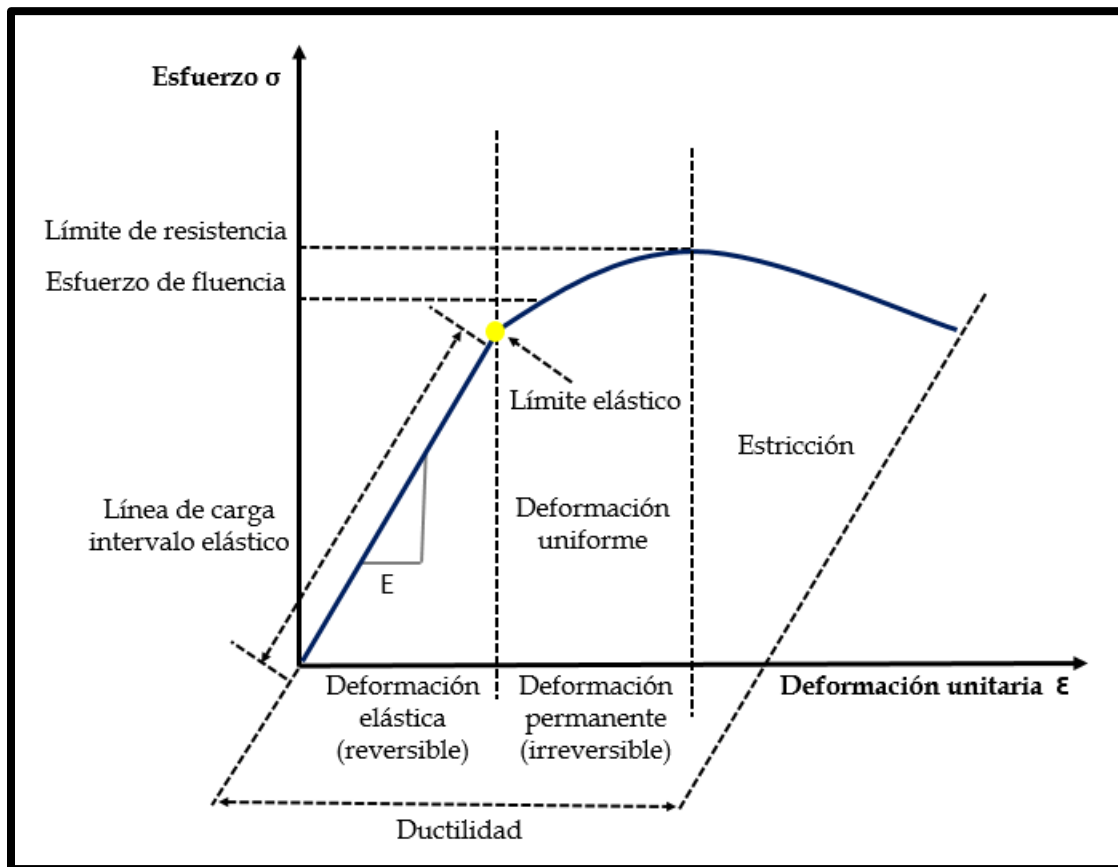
Esfuerzo σ

Límite de resistencia

Esfuerzo de fluencia

Límite elástico

Estricción

Línea de carga intervalo elástico

Deformación uniforme

E

Deformación elástica (reversible)

Deformación permanente (irreversible)

Deformación unitaria ε

Ductilidad